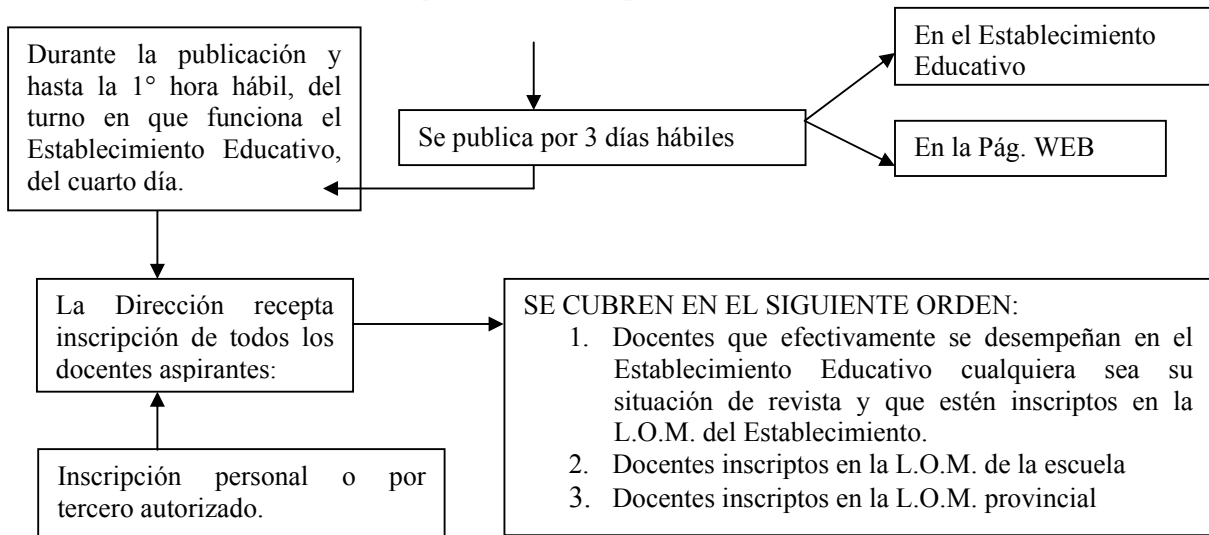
Se publica por 3 días hábiles

En el Establecimiento Educativo

En la Pág. WEB

Durante la publicación y hasta la 1° hora hábil, del turno en que funciona el Establecimiento Educativo, del cuarto día.

La Dirección recepta inscripción de todos los docentes aspirantes:

SE CUBREN EN EL SIGUIENTE ORDEN:
1. Docentes que efectivamente se desempeñan en el Establecimiento Educativo cualquiera sea su situación de revista y que estén inscriptos en la L.O.M. del Establecimiento.
2. Docentes inscriptos en la L.O.M. de la escuela
3. Docentes inscriptos en la L.O.M. provincial

Inscripción personal o por tercero autorizado.